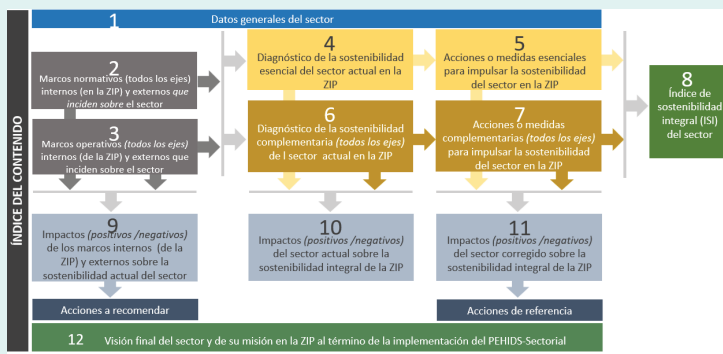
ÍNDICE DEL CONTENIDO

1 Datos generales del sector

2 Marcos normativos (todos los ejes) internos (en la ZIP) y externos que inciden sobre el sector

3 Marcos operativos (todos los ejes) internos (de la ZIP) y externos que inciden sobre el sector

4 Diagnóstico de la sostenibilidad esencial del sector actual en la ZIP

5 Acciones o medidas esenciales para impulsar la sostenibilidad del sector en la ZIP

6 Diagnóstico de la sostenibilidad complementaria (todos los ejes) de l sector actual en la ZIP

7 Acciones o medidas complementarias (todos los ejes) para impulsar la sostenibilidad del sector en la ZIP

8 Índice de sostenibilidad integral (ISI) del sector

9 Impactos (positivos /negativos) de los marcos internos (de la ZIP) y externos sobre la sostenibilidad actual del sector

10 Impactos (positivos /negativos) del sector actual sobre la sostenibilidad integral de la ZIP

11 Impactos (positivos /negativos) del sector corregido sobre la sostenibilidad integral de la ZIP

Acciones a recomendar

Acciones de referencia

12 Visión final del sector y de su misión en la ZIP al término de la implementación del PEHIDS-Sectorial